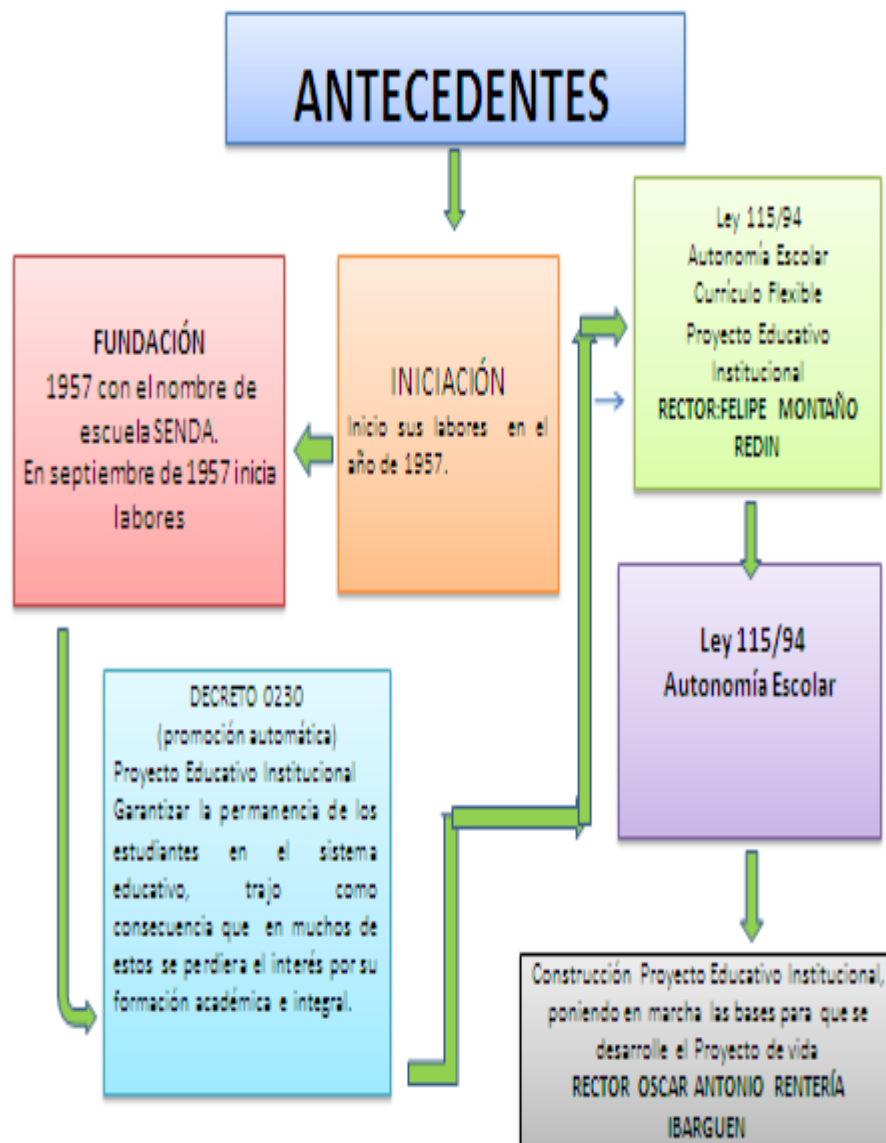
ANTECEDENTES

INICIACIÓN
Inicio sus labores en el año de 1957.

FUNDACIÓN
1957 con el nombre de escuela SENDA.
En septiembre de 1957 inicia labores

DECRETO 0230
(promoción automática)
Proyecto Educativo Institucional
Garantizar la permanencia de los estudiantes en el sistema educativo, trajo como consecuencia que en muchos de estos se perdiera el interés por su formación académica e integral.

Ley 115/94
Autonomía Escolar
Currículo Flexible
Proyecto Educativo Institucional
RECTOR:FELIPE MONTAÑO REDIN

Ley 115/94
Autonomía Escolar

Construcción Proyecto Educativo Institucional, poniendo en marcha las bases para que se desarrolle el Proyecto de vida
RECTOR OSCAR ANTONIO RENTERÍA IBARGUEN